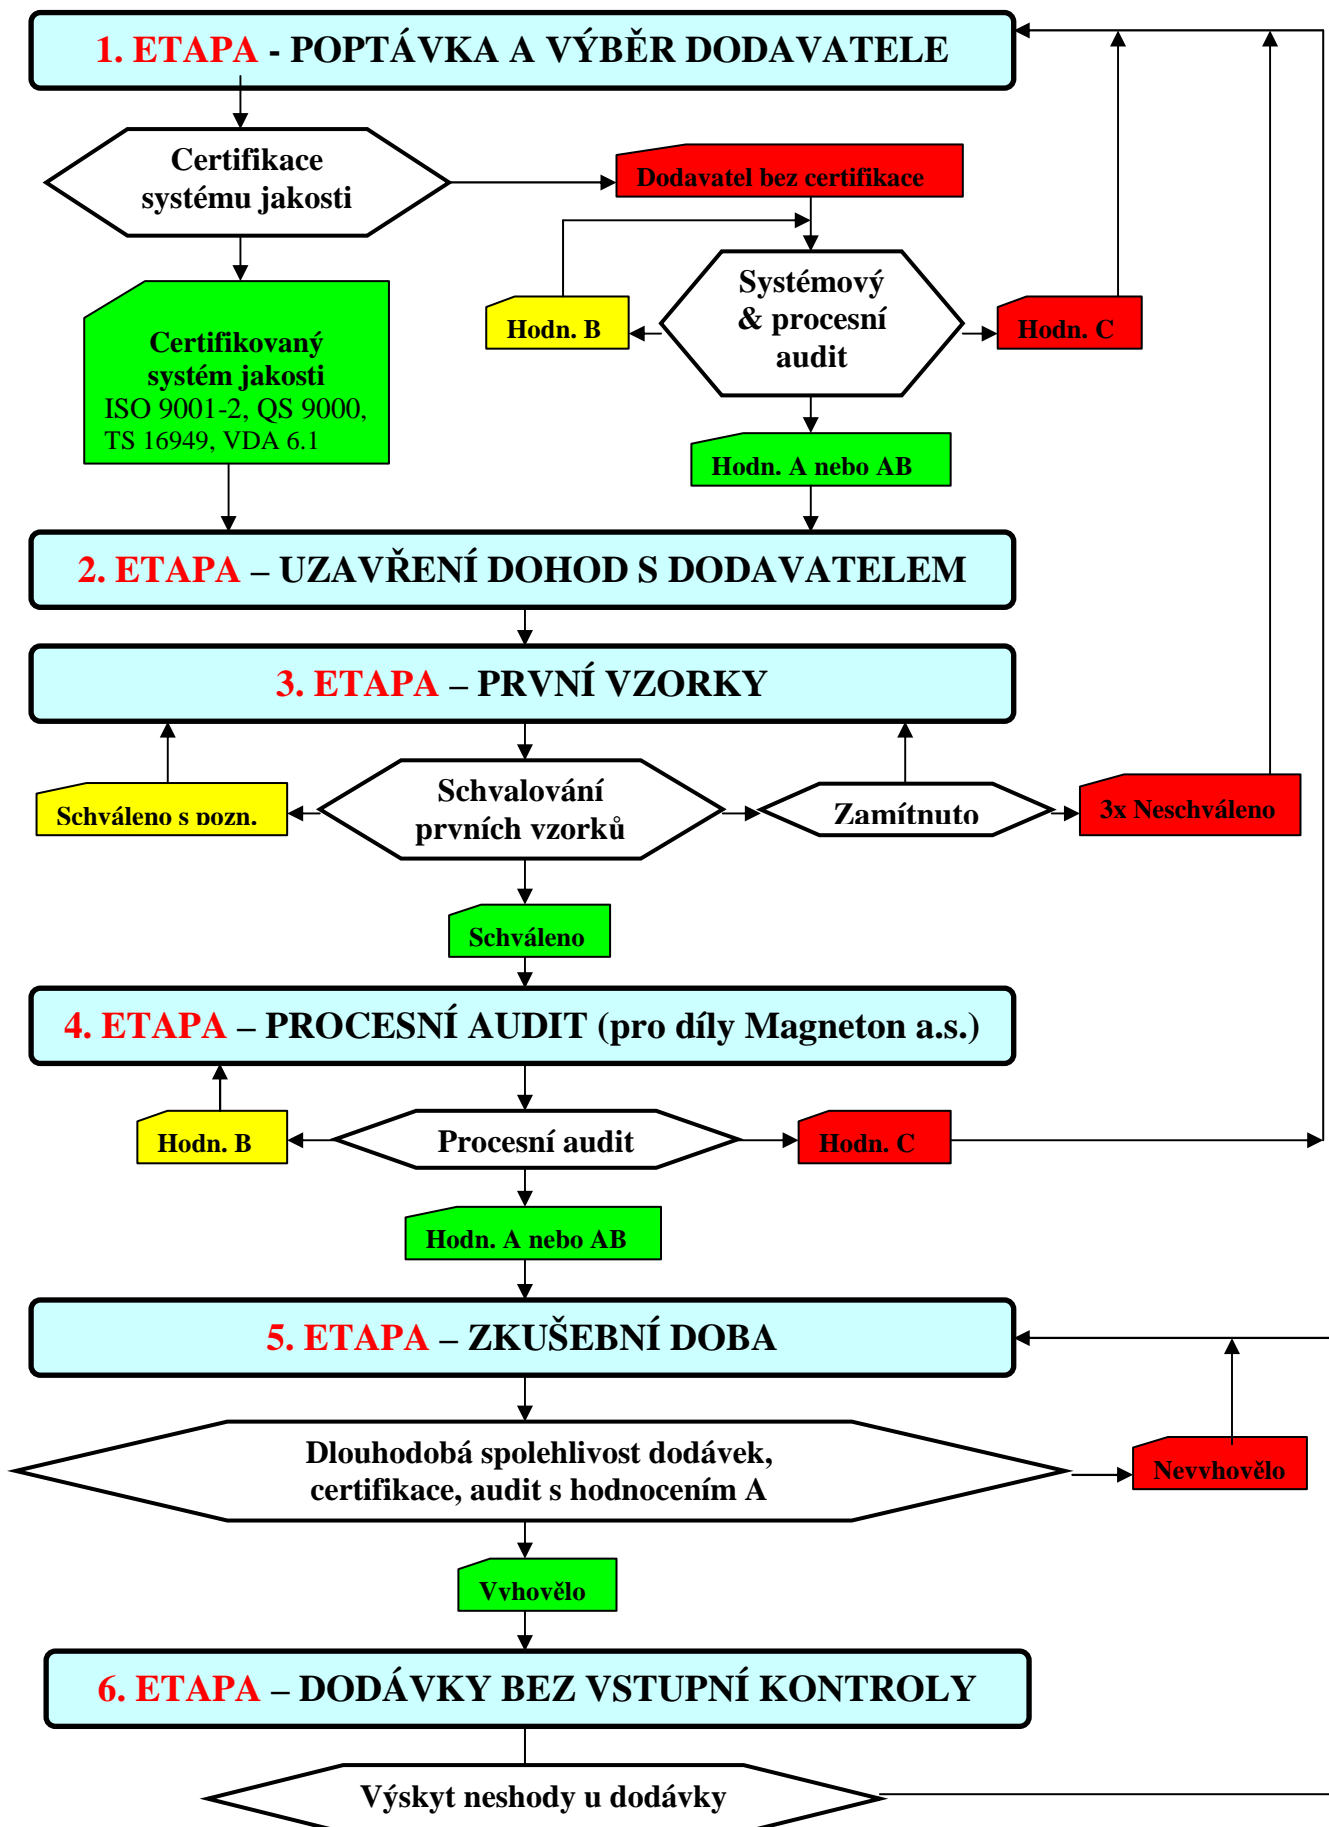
1. ETAPA - POPTÁVKA A VÝBĚR DODAVATELE

Certifikace systému jakosti

Dodavatel bez certifikace

Systémový & procesní audit

Hodn. B

Hodn. C

Certifikovaný systém jakosti ISO 9001-2, QS 9000, TS 16949, VDA 6.1

Hodn. A nebo AB

2. ETAPA – UZAVŘENÍ DOHOD S DODAVATELEM

3. ETAPA – PRVNÍ VZORKY

Schváleno s pozn.

Schvalování prvních vzorků

Zamítnuto

3x Neschváleno

Schváleno

4. ETAPA – PROCESNÍ AUDIT (pro díly Magneton a.s.)

Hodn. B

Procesní audit

Hodn. C

Hodn. A nebo AB

5. ETAPA – ZKUŠEBNÍ DOBA

Dlouhodobá spolehlivost dodávek, certifikace, audit s hodnocením A

Nevyhovělo

Vyhovělo

6. ETAPA – DODÁVKY BEZ VSTUPNÍ KONTROLY

Výskyt neshody u dodávky